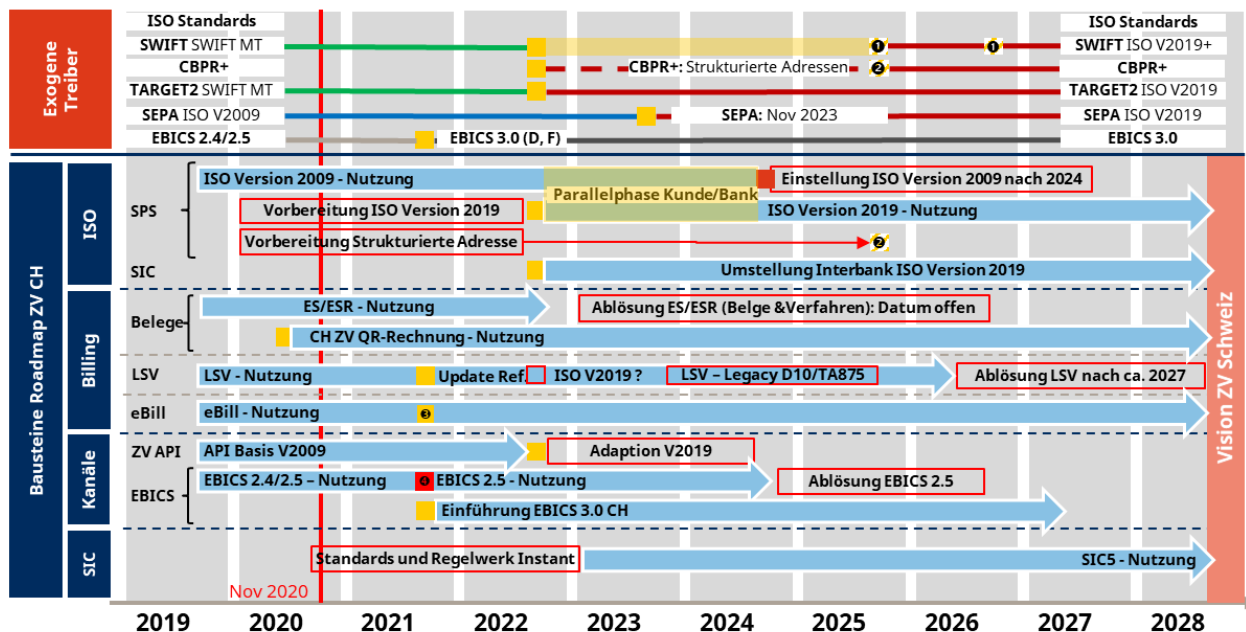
Exogene Treiber

ISO Standards
SWIFT SWIFT MT
CBPR+
TARGET2 SWIFT MT
SEPA ISO V2009
EBICS 2.4/2.5
EBICS 3.0 (D, F)
CBPR+: Strukturierte Adressen
SEPA: Nov 2023
ISO Standards
SWIFT ISO V2019+
CBPR+
TARGET2 ISO V2019
SEPA ISO V2019
EBICS 3.0

Bausteine Roadmap ZV CH

ISO
SPS
SIC
ISO Version 2009 - Nutzung
Parallelphase Kunde/Bank
Einstellung ISO Version 2009 nach 2024
Vorbereitung ISO Version 2019
ISO Version 2019 - Nutzung
Vorbereitung Strukturierte Adresse
Umstellung Interbank ISO Version 2019

Billing
Belege
ES/ESR - Nutzung
Ablösung ES/ESR (Belge &Verfahren): Datum offen
CH ZV QR-Rechnung - Nutzung
LSV
LSV - Nutzung
Update Ref.
ISO V2019 ?
LSV – Legacy D10/TA875
Ablösung LSV nach ca. 2027
eBill
eBill - Nutzung

Kanäle
ZV API
API Basis V2009
Adaption V2019
EBICS
EBICS 2.4/2.5 – Nutzung
EBICS 2.5 - Nutzung
Ablösung EBICS 2.5
Einführung EBICS 3.0 CH

SIC
Standards und Regelwerk Instant
SIC5 - Nutzung

Vision ZV Schweiz

Nov 2020
2019 2020 2021 2022 2023 2024 2025 2026 2027 2028